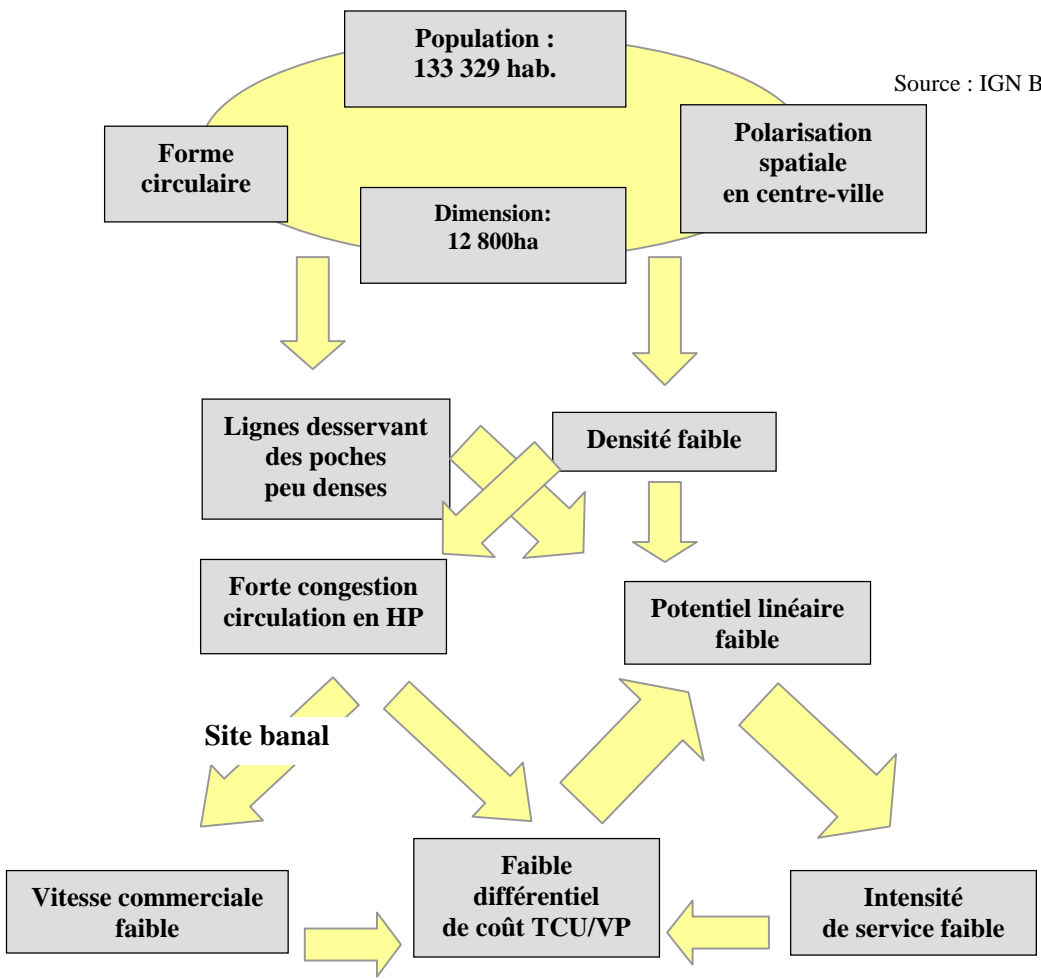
Population :
133 329 hab.

Source : IGN B

Forme circulaire

Polarisation spatiale en centre-ville

Dimension:
12 800ha

Lignes desservant des poches peu denses

Densité faible

Forte congestion circulation en HP

Potentiel linéaire faible

Site banal

Vitesse commerciale faible

Faible différentiel de coût TCU/VP

Intensité de service faible